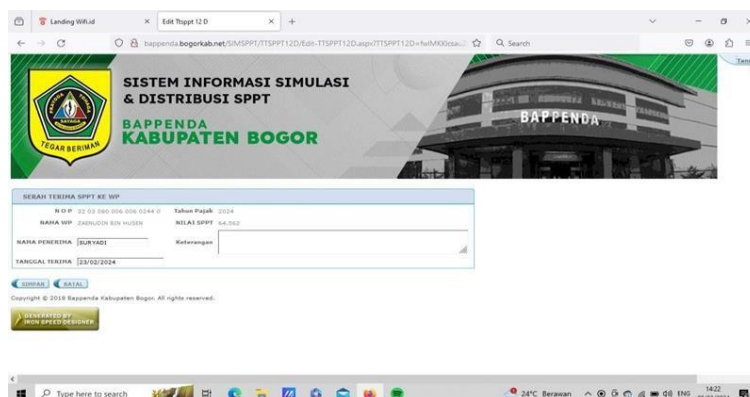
Landing Wifi.id
Edit Ttsppt 12 D
bappenda.bogorkab.net/SIMSPPT/TTSPPT12D/Edit-TTSPPT12D.aspx?TTSPPT12D=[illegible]
Search
Tanc

TEGAR BERIMAN

SISTEM INFORMASI SIMULASI
& DISTRIBUSI SPPT
BAPPENDA
KABUPATEN BOGOR

BAPPENDA

SERAH TERIMA SPPT KE WP
N O P 32 03 080 006 006 0244 0
Tahun Pajak 2024
NAMA WP ZAENUDIN BIN HUSEN
NILAI SPPT 64.562
NAMA PENERIMA SURYADI
Keterangan
TANGGAL TERIMA 23/02/2024

SIMPAN BATAL
Copyright © 2019 Bappenda Kabupaten Bogor. All rights reserved.
GENERATED BY IRON SPEED DESIGNER

Type here to search
24°C Berawan
ENG
14:22